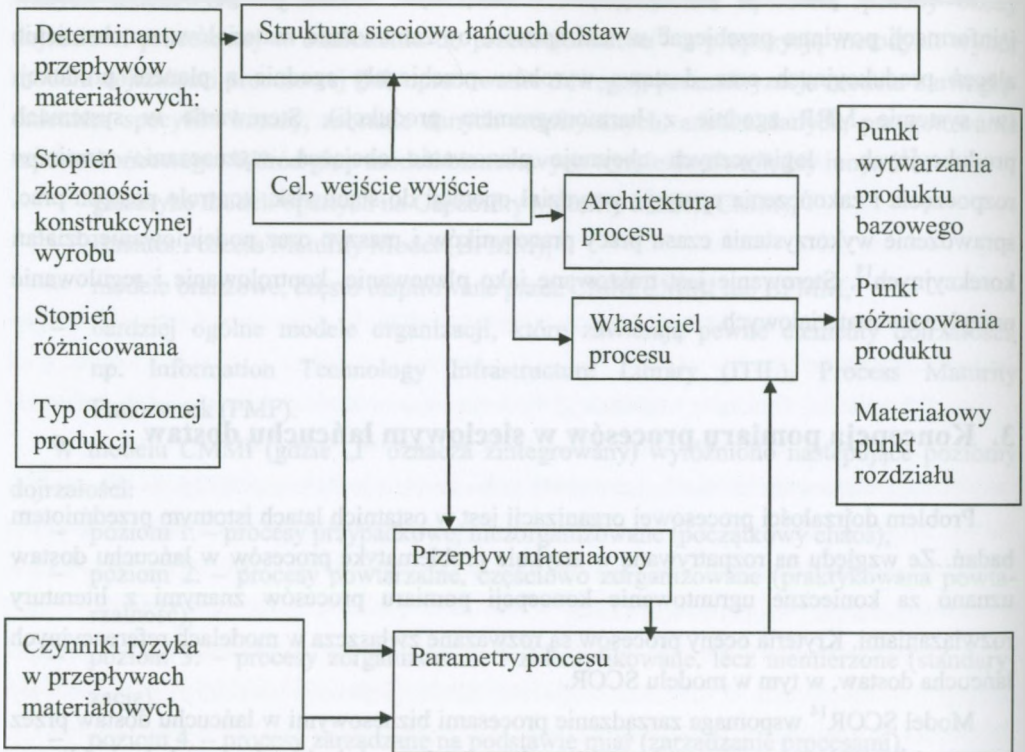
Determinanty przepływów materiałowych:

Stopień złożoności konstrukcyjnej wyrobu

Stopień różnicowania

Typ odroczonej produkcji

Struktura sieciowa łańcuch dostaw

Cel, wejście wyjście

Architektura procesu

Właściciel procesu

Przepływ materiałowy

Parametry procesu

Punkt wytwarzania produktu bazowego

Punkt różnicowania produktu

Materiałowy punkt rozdziału

Czynniki ryzyka w przepływach materiałowych